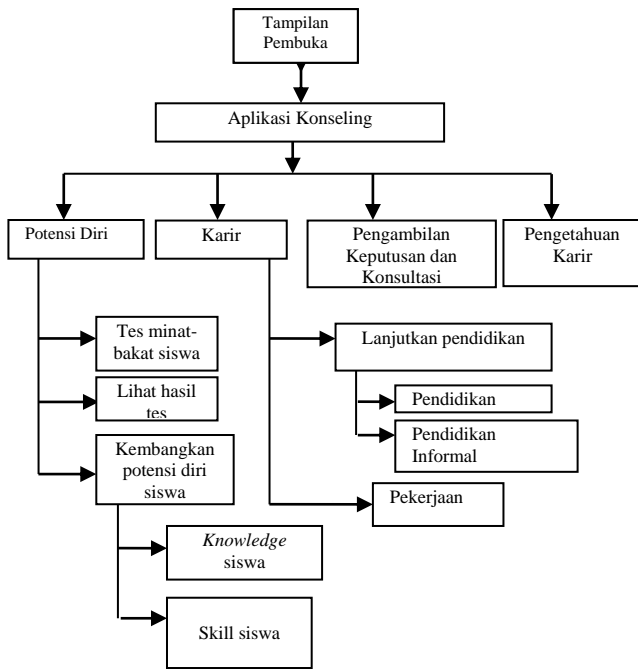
Tampilan Pembuka

Aplikasi Konseling

Potensi Diri

Karir

Pengambilan Keputusan dan Konsultasi

Pengetahuan Karir

Tes minat-bakat siswa

Lihat hasil tes

Kembangkan potensi diri siswa

*Knowledge* siswa

Skill siswa

Lanjutkan pendidikan

Pendidikan

Pendidikan Informal

Pekerjaan